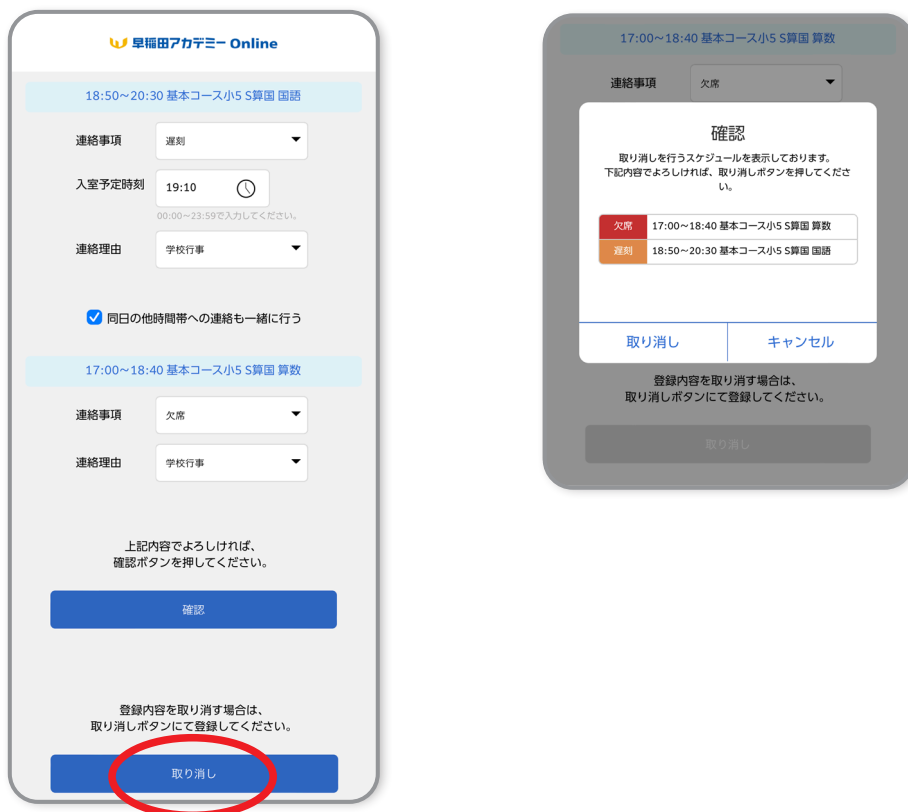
早稲田アカデミー Online

18:50〜20:30 基本コース小5 S算国 国語

連絡事項 遅刻

入室予定時刻 19:10

00:00〜23:59で入力してください。

連絡理由 学校行事

同日の他時間帯への連絡も一緒に行う

17:00〜18:40 基本コース小5 S算国 算数

連絡事項 欠席

連絡理由 学校行事

上記内容でよろしければ、確認ボタンを押してください。

確認

登録内容を取り消す場合は、取り消しボタンにて登録してください。

取り消し

17:00〜18:40 基本コース小5 S算国 算数

連絡事項 欠席

確認

取り消しを行うスケジュールを表示しております。下記内容でよろしければ、取り消しボタンを押してください。

| 欠席 | 17:00〜18:40 基本コース小5 S算国 算数 |
|---|---|
| 遅刻 | 18:50〜20:30 基本コース小5 S算国 国語 |

取り消し キャンセル

登録内容を取り消す場合は、取り消しボタンにて登録してください。

取り消し